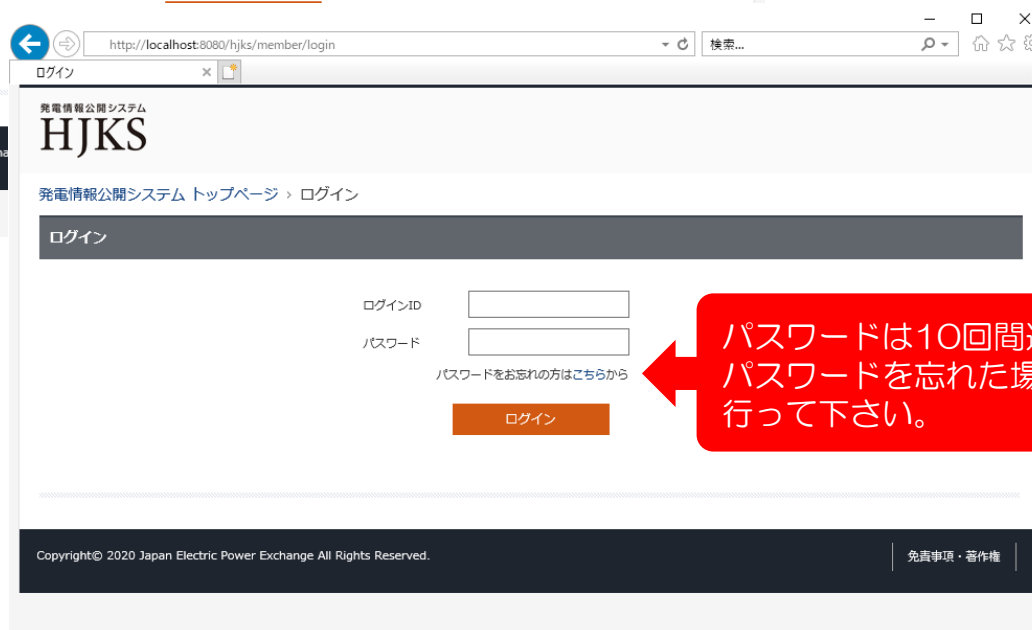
http://localhost:8080/hjks/member/login

検索...

ログイン

発電情報公開システム
HJKS

発電情報公開システム トップページ › ログイン

ログイン

ログインID

パスワード

パスワードをお忘れの方はこちらから

ログイン

パスワードは10回間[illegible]
パスワードを忘れた場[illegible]
行って下さい。

Copyright© 2020 Japan Electric Power Exchange All Rights Reserved.

免責事項・著作権